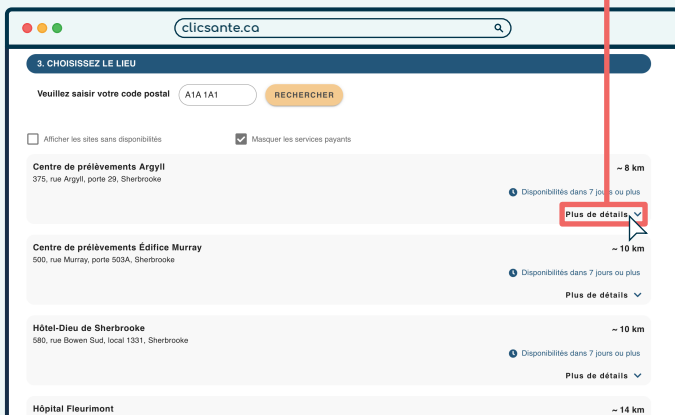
clicsante.ca

3. CHOISISSEZ LE LIEU

Veuillez saisir votre code postal A1A 1A1 RECHERCHER

Afficher les sites sans disponibilités

Masquer les services payants

Centre de prélèvements Argyll
375, rue Argyll, porte 29, Sherbrooke
~ 8 km
Disponibilités dans 7 jours ou plus
Plus de détails

Centre de prélèvements Édifice Murray
500, rue Murray, porte 503A, Sherbrooke
~ 10 km
Disponibilités dans 7 jours ou plus
Plus de détails

Hôtel-Dieu de Sherbrooke
580, rue Bowen Sud, local 1331, Sherbrooke
~ 10 km
Disponibilités dans 7 jours ou plus
Plus de détails

Hôpital Fleurimont
~ 14 km